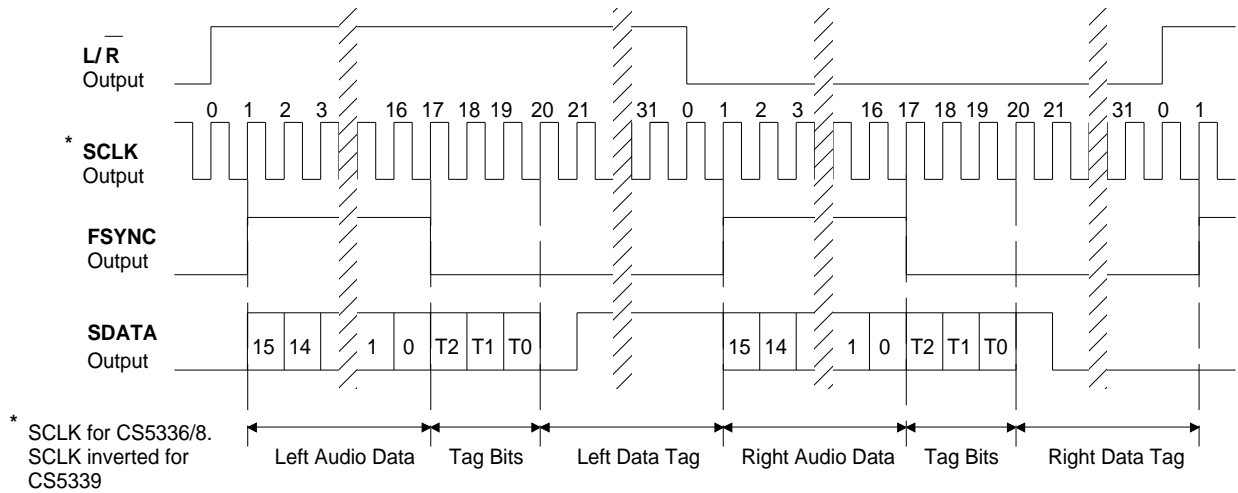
$L/\overline{R}$
Output

0 1 2 3 16 17 18 19 20 21 31 0 1 2 3 16 17 18 19 20 21 31 0 1

* SCLK
Output

FSYNC
Output

SDATA
Output

15 14 1 0 T2 T1 T0 15 14 1 0 T2 T1 T0

* SCLK for CS5336/8. SCLK inverted for CS5339

Left Audio Data Tag Bits Left Data Tag Right Audio Data Tag Bits Right Data Tag